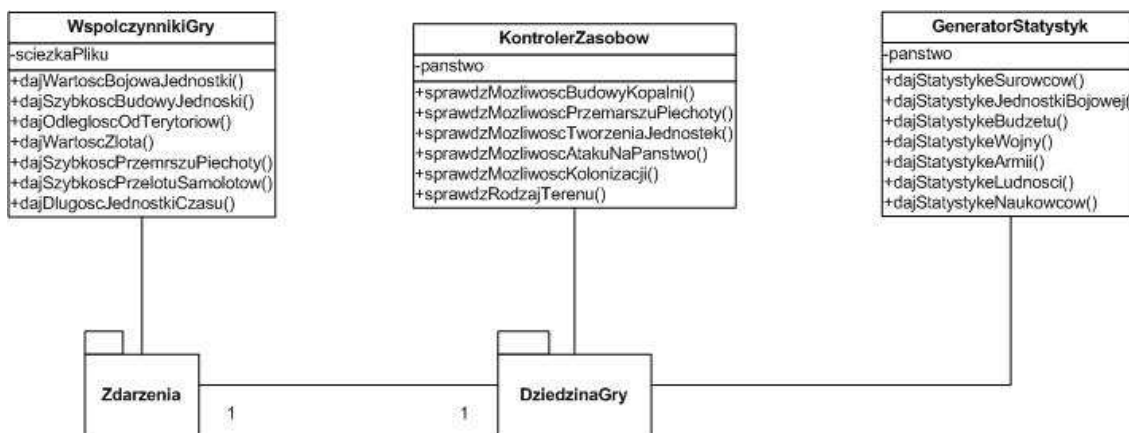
WspolczynnikiGry
-sciezkaPliku
+dajWartoscBojowaJednostki()
+dajSzybkoscBudowyJednoski()
+dajOdlegloscOdTerytoriow()
+dajWartoscZlota()
+dajSzybkoscPrzemrszuPiechoty()
+dajSzybkoscPrzelotuSamolotow()
+dajDlugoscJednostkiCzasu()

KontrolerZasobow
-panstwo
+sprawdzMozliwoscBudowyKopalni()
+sprawdzMozliwoscPrzemarszuPiechoty()
+sprawdzMozliwoscTworzeniaJednostek()
+sprawdzMozliwoscAtakuNaPanstwo()
+sprawdzMozliwoscKolonizacji()
+sprawdzRodzajTerenu()

GeneratorStatystyk
-panstwo
+dajStatystykeSurowcow()
+dajStatystykeJednostkiBojowej(
+dajStatystykeBudzetu()
+dajStatystykeWojny()
+dajStatystykeArmii()
+dajStatystykeLudnosci()
+dajStatystykeNaukowcow()

Zdarzenia

1

1

DziedzinaGry